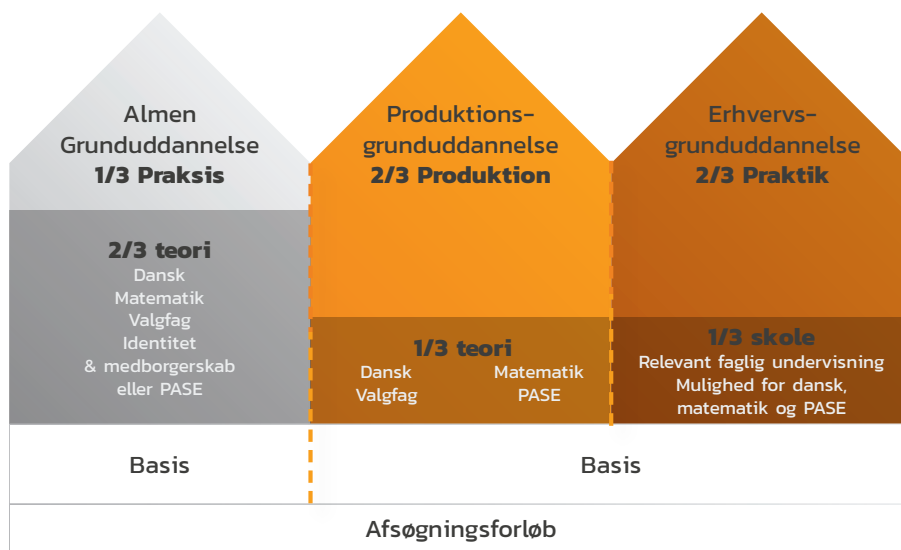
Almen Grunduddannelse
1/3 Praksis

2/3 teori
Dansk
Matematik
Valgfag
Identitet & medborgerskab
eller PASE

Produktionsgrunduddannelse
2/3 Produktion

1/3 teori
Dansk
Valgfag
Matematik
PASE

Erhvervsgrunduddannelse
2/3 Praktik

1/3 skole
Relevant faglig undervisning
Mulighed for dansk, matematik og PASE

Basis

Basis

Afsøgningsforløb